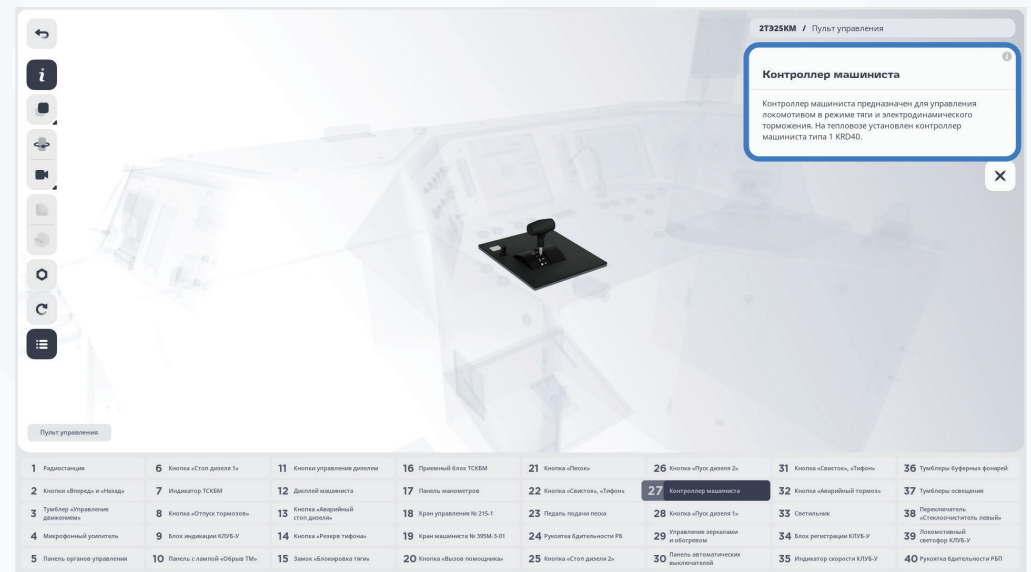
2ТЭ25КМ / Пульт управления

Контроллер машиниста

Контроллер машиниста предназначен для управления локомотивом в режиме тяги и электродинамического торможения. На тепловозе установлен контроллер машиниста типа 1 KRD40.

Пульт управления

| | | | | | | | |
|---|---|---|---|---|---|---|---|
| 1 Радиостанция | 6 Кнопка «Стоп дизеля 1» | 11 Кнопки управления дизелем | 16 Приемный блок ТСКБМ | 21 Кнопка «Песок» | 26 Кнопка «Пуск дизеля 2» | 31 Кнопка «Свисток», «Тифон» | 36 Тумблеры буферных фонарей |
| 2 Кнопки «Вперед» и «Назад» | 7 Индикатор ТСКБМ | 12 Дисплей машиниста | 17 Панель манометров | 22 Кнопка «Свисток», «Тифон» | 27 Контроллер машиниста | 32 Кнопка «Аварийный тормоз» | 37 Тумблеры освещения |
| 3 Тумблер «Управление движением» | 8 Кнопка «Отпуск тормозов» | 13 Кнопка «Аварийный стоп дизеля» | 18 Кран управления № 215-1 | 23 Педаль подачи песка | 28 Кнопка «Пуск дизеля 1» | 33 Светильник | 38 Переключатель «Стеклоочиститель левый» |
| 4 Микрофонный усилитель | 9 Блок индикации КЛУБ-У | 14 Кнопка «Резерв тифона» | 19 Кран машиниста № 395М-5-01 | 24 Рукоятка бдительности РБ | 29 Управление зеркалами и обогревом | 34 Блок регистрации КЛУБ-У | 39 Локомотивный светофор КЛУБ-У |
| 5 Панель органов управления | 10 Панель с лампой «Обрыв ТМ» | 15 Замок «Блокировка тяги» | 20 Кнопка «Вызов помощника» | 25 Кнопка «Стоп дизеля 2» | 30 Панель автоматических выключателей | 35 Индикатор скорости КЛУБ-У | 40 Рукоятка бдительности РБП |